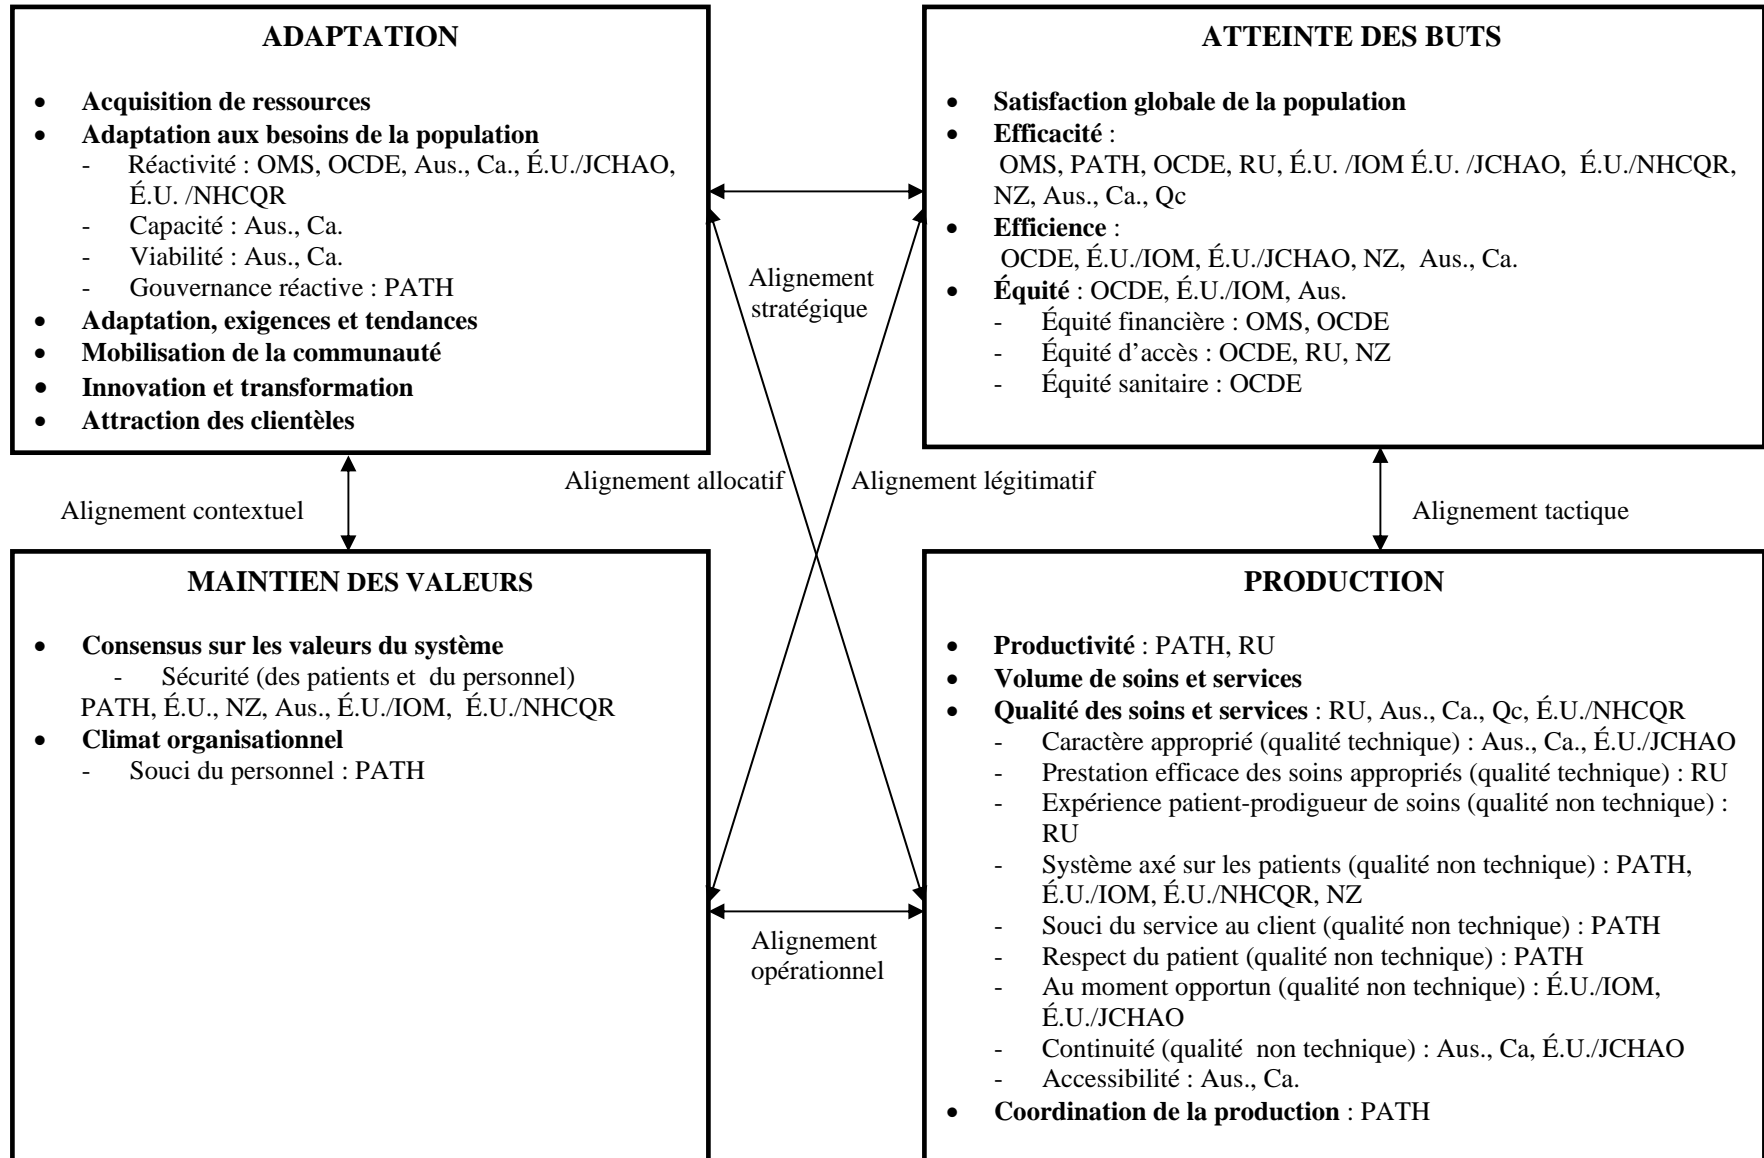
**ADAPTATION**

- **Acquisition de ressources**
- **Adaptation aux besoins de la population**
  - Réactivité : OMS, OCDE, Aus., Ca., É.U./JCHAO, É.U. /NHCQR
  - Capacité : Aus., Ca.
  - Viabilité : Aus., Ca.
  - Gouvernance réactive : PATH
- **Adaptation, exigences et tendances**
- **Mobilisation de la communauté**
- **Innovation et transformation**
- **Attraction des clientèles**

**ATTEINTE DES BUTS**

- **Satisfaction globale de la population**
- **Efficacité** : OMS, PATH, OCDE, RU, É.U. /IOM É.U. /JCHAO, É.U./NHCQR, NZ, Aus., Ca., Qc
- **Efficience** : OCDE, É.U./IOM, É.U./JCHAO, NZ, Aus., Ca.
- **Équité** : OCDE, É.U./IOM, Aus.
  - Équité financière : OMS, OCDE
  - Équité d'accès : OCDE, RU, NZ
  - Équité sanitaire : OCDE

Alignement stratégique

Alignement allocatif

Alignement légitimatif

Alignement contextuel

Alignement tactique

**MAINTIEN DES VALEURS**

- **Consensus sur les valeurs du système**
  - Sécurité (des patients et du personnel) PATH, É.U., NZ, Aus., É.U./IOM, É.U./NHCQR
- **Climat organisationnel**
  - Souci du personnel : PATH

**PRODUCTION**

- **Productivité** : PATH, RU
- **Volume de soins et services**
- **Qualité des soins et services** : RU, Aus., Ca., Qc, É.U./NHCQR
  - Caractère approprié (qualité technique) : Aus., Ca., É.U./JCHAO
  - Prestation efficace des soins appropriés (qualité technique) : RU
  - Expérience patient-prodigueur de soins (qualité non technique) : RU
  - Système axé sur les patients (qualité non technique) : PATH, É.U./IOM, É.U./NHCQR, NZ
  - Souci du service au client (qualité non technique) : PATH
  - Respect du patient (qualité non technique) : PATH
  - Au moment opportun (qualité non technique) : É.U./IOM, É.U./JCHAO
  - Continuité (qualité non technique) : Aus., Ca, É.U./JCHAO
  - Accessibilité : Aus., Ca.
- **Coordination de la production** : PATH

Alignement opérationnel